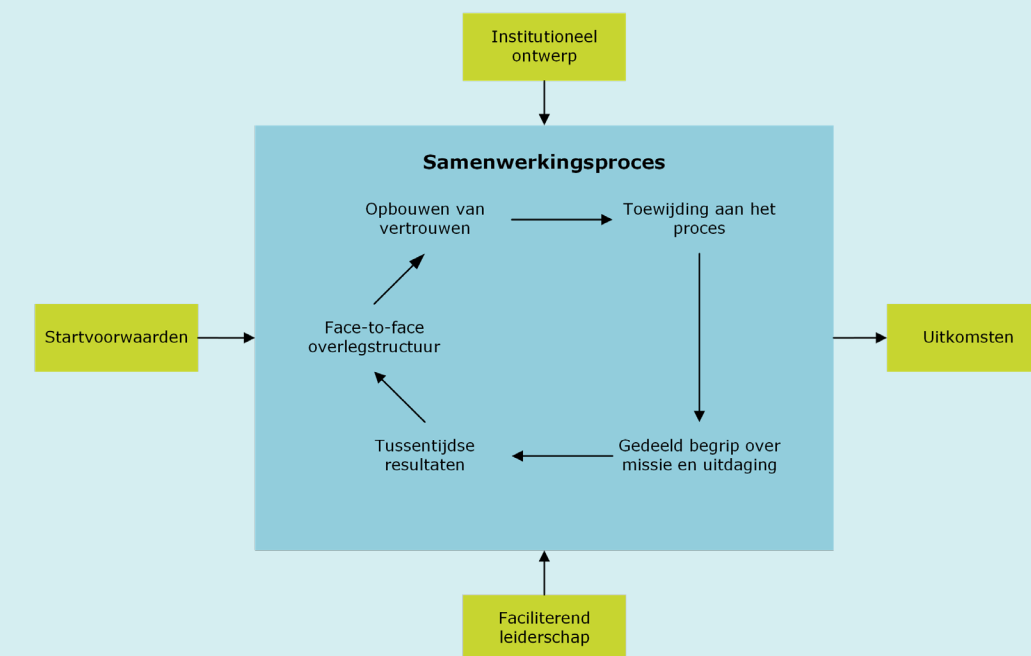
Institutioneel ontwerp

Samenwerkingsproces

Opbouwen van vertrouwen

Toewijding aan het proces

Startvoorwaarden

Face-to-face overlegstructuur

Uitkomsten

Tussentijdse resultaten

Gedeeld begrip over missie en uitdaging

Faciliterend leiderschap